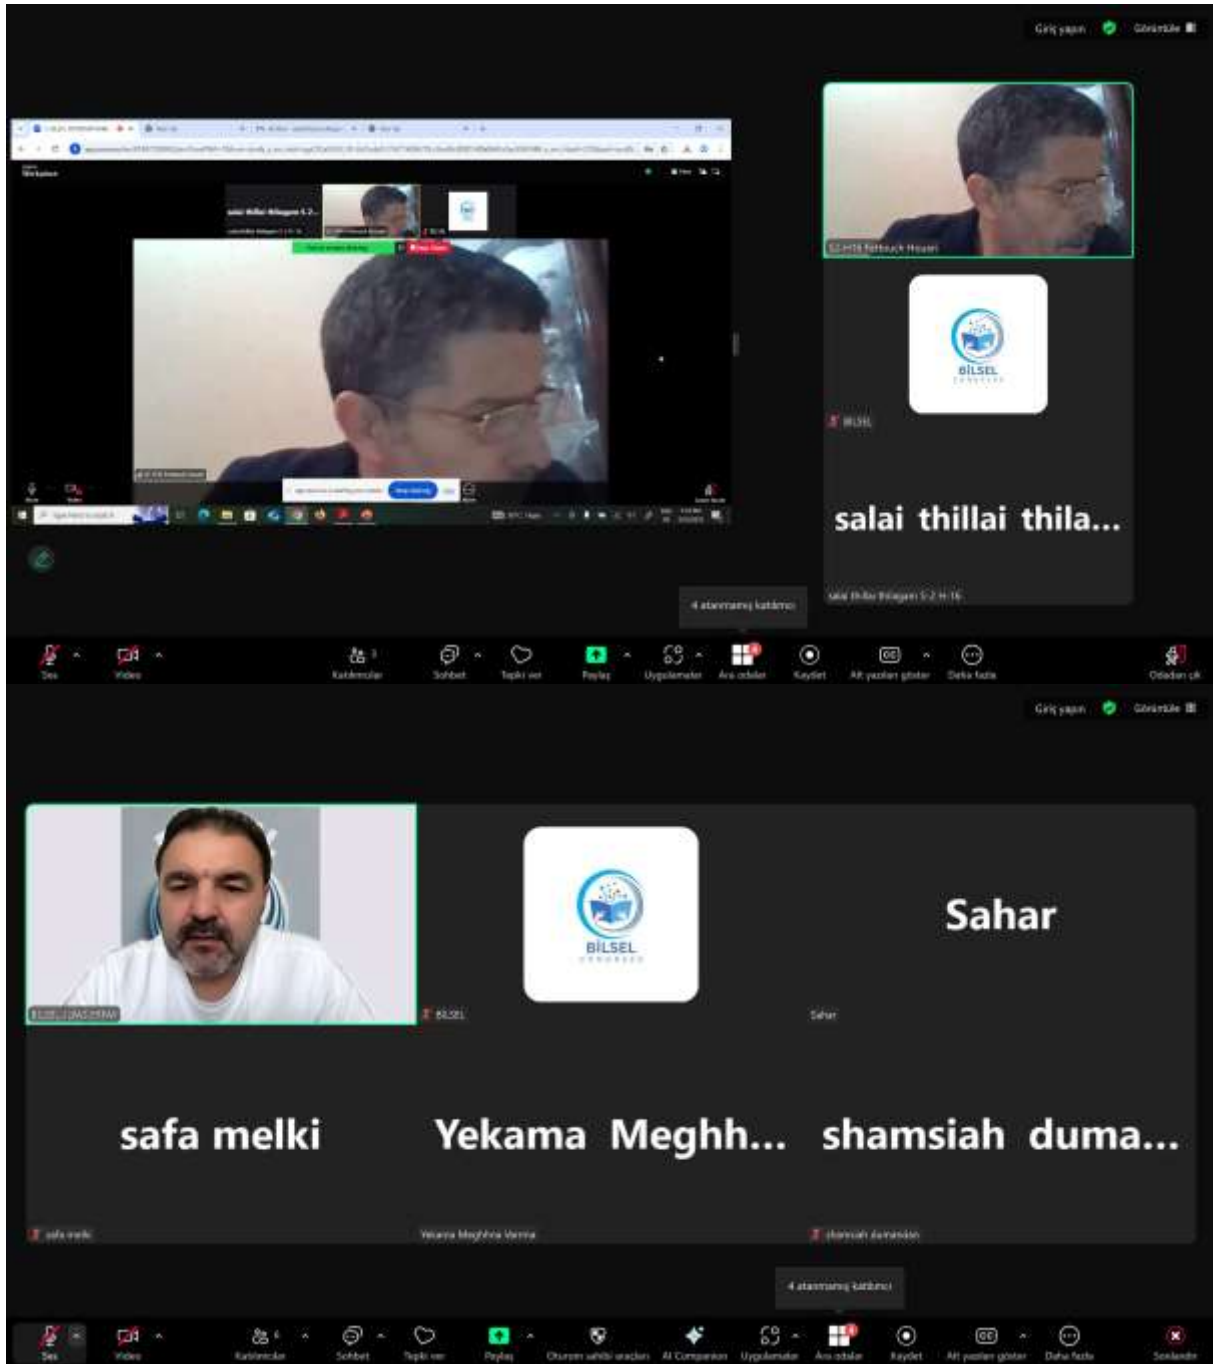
Giriş yapın Görüntüle

BİLSEL

BİLSEL

salai thillai thila...

salai thillai thilagam S-2 H-16

4 atanmamış katılımcı

Ses Video Katılımcılar Sohbet Tepki ver Paylaş Uygulamalar Ara odalar Kaydet Alt yazıları göster Daha fazla Odadan çık

Giriş yapın Görüntüle

BİLSEL

BİLSEL

Sahar

Sahar

safa melki

Yekama Meghh...

shamsiah duma...

safa melki

Yekama Meghhna Varma

shamsiah dumansan

4 atanmamış katılımcı

Ses Video Katılımcılar Sohbet Tepki ver Paylaş Oturum sahibi araçları AI Companion Uygulamalar Ara odalar Kaydet Alt yazıları göster Daha fazla Sonlandır